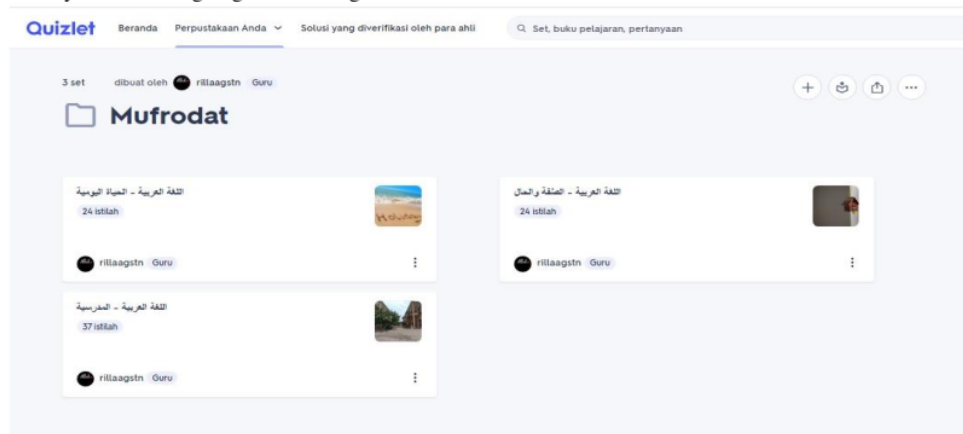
Quizlet Beranda Perpustakaan Anda Solusi yang diverifikasi oleh para ahli Set, buku pelajaran, pertanyaan

3 set dibuat oleh rillaagstn Guru

Mufrodat

اللغة العربية - الحياة اليومية
24 istilah
rillaagstn Guru

اللغة العربية - الصلة والمال
24 istilah
rillaagstn Guru

اللغة العربية - المدرسية
37 istilah
rillaagstn Guru